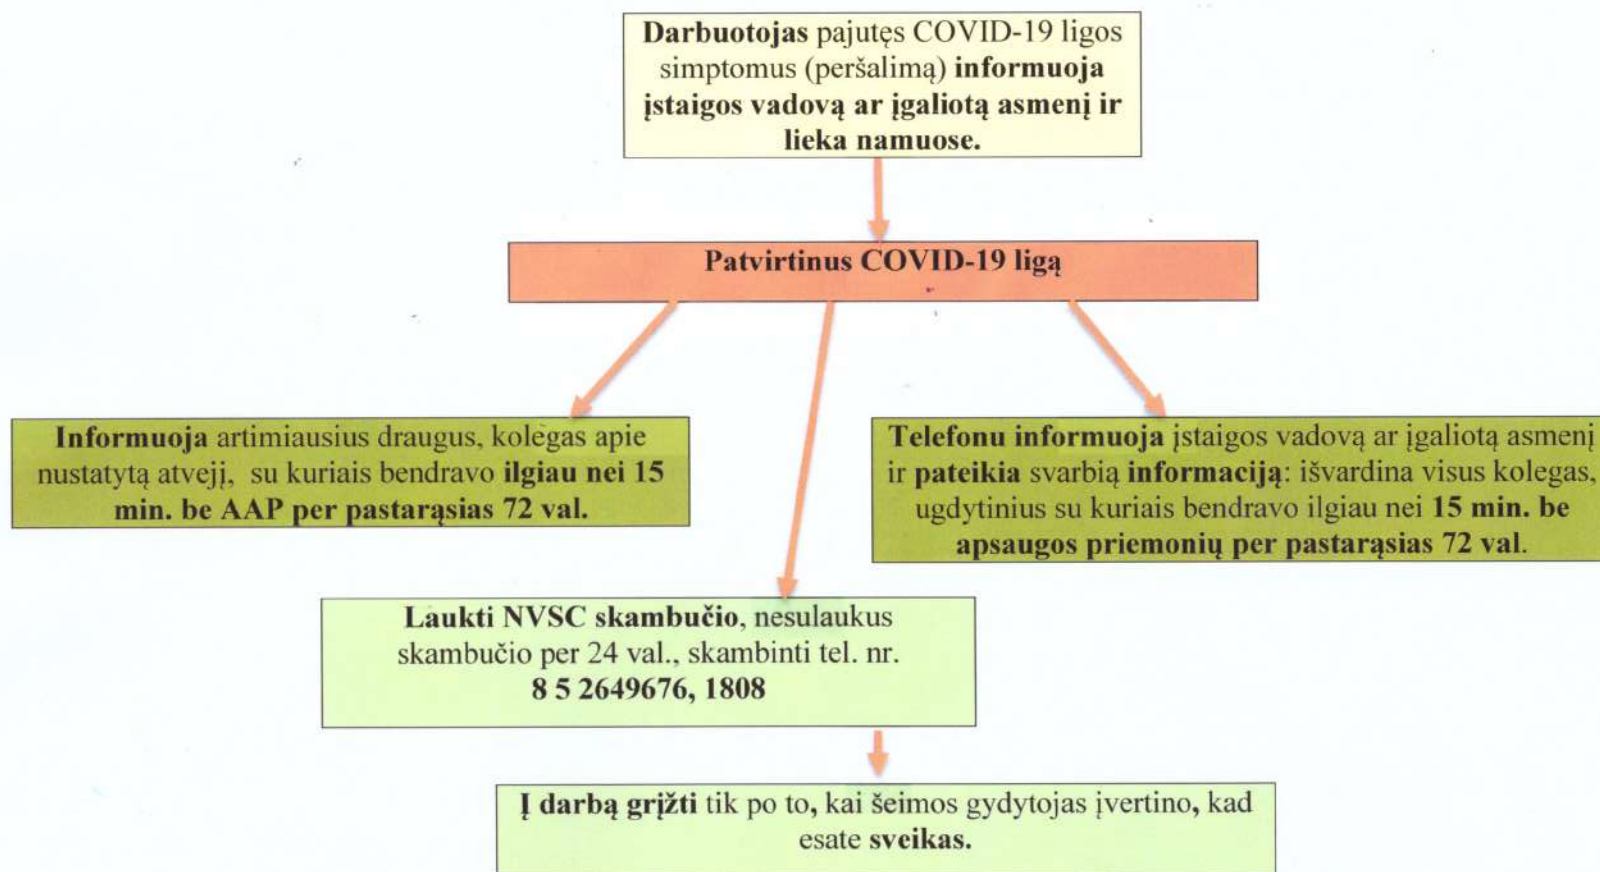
Darbuotojas pajutęs COVID-19 ligos simptomus (peršalimą) informuoja įstaigos vadovą ar įgaliotą asmenį ir lieka namuose.

Patvirtinus COVID-19 ligą

Informuoja artimiausius draugus, kolegas apie nustatytą atvejį, su kuriais bendravo ilgiau nei 15 min. be AAP per pastarąsias 72 val.

Telefonu informuoja įstaigos vadovą ar įgaliotą asmenį ir pateikia svarbią informaciją: išvardina visus kolegas, ugdytinius su kuriais bendravo ilgiau nei 15 min. be apsaugos priemonių per pastarąsias 72 val.

Laukti NVSC skambučio, nesulaukus skambučio per 24 val., skambinti tel. nr. 8 5 2649676, 1808

Į darbą grįžti tik po to, kai šeimos gydytojas įvertino, kad esate sveikas.